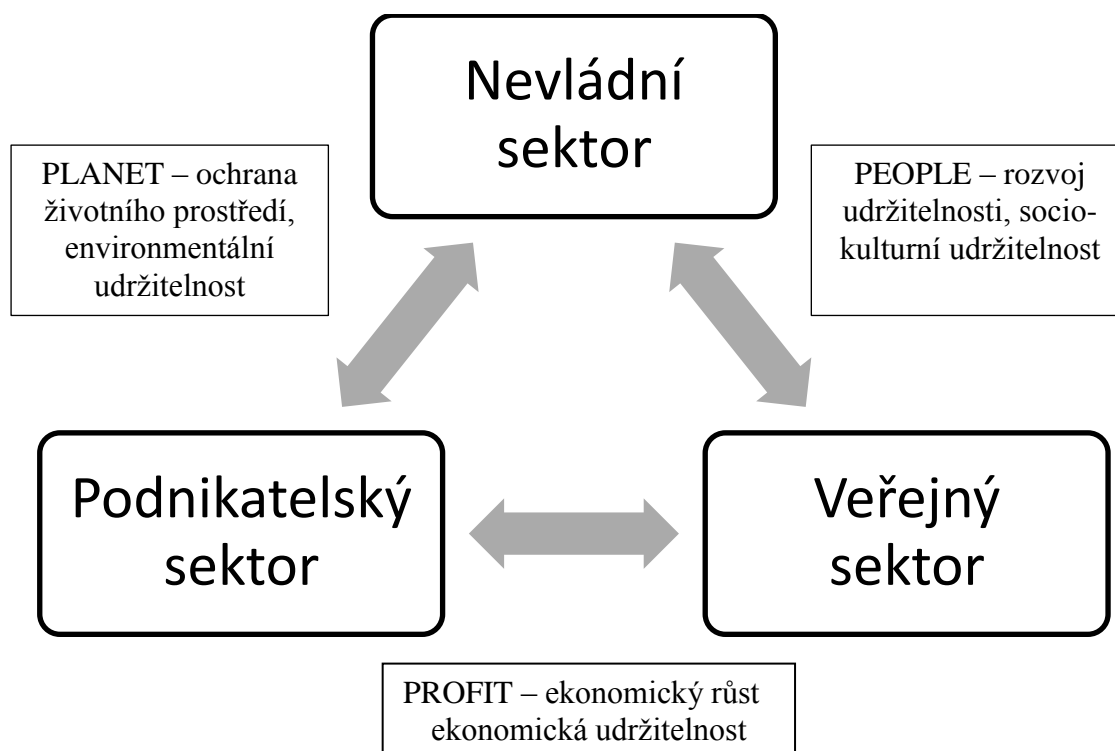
Nevládní sektor

PLANET – ochrana životního prostředí, environmentální udržitelnost

PEOPLE – rozvoj udržitelnosti, sociokulturní udržitelnost

Podnikatelský sektor

Veřejný sektor

PROFIT – ekonomický růst ekonomická udržitelnost